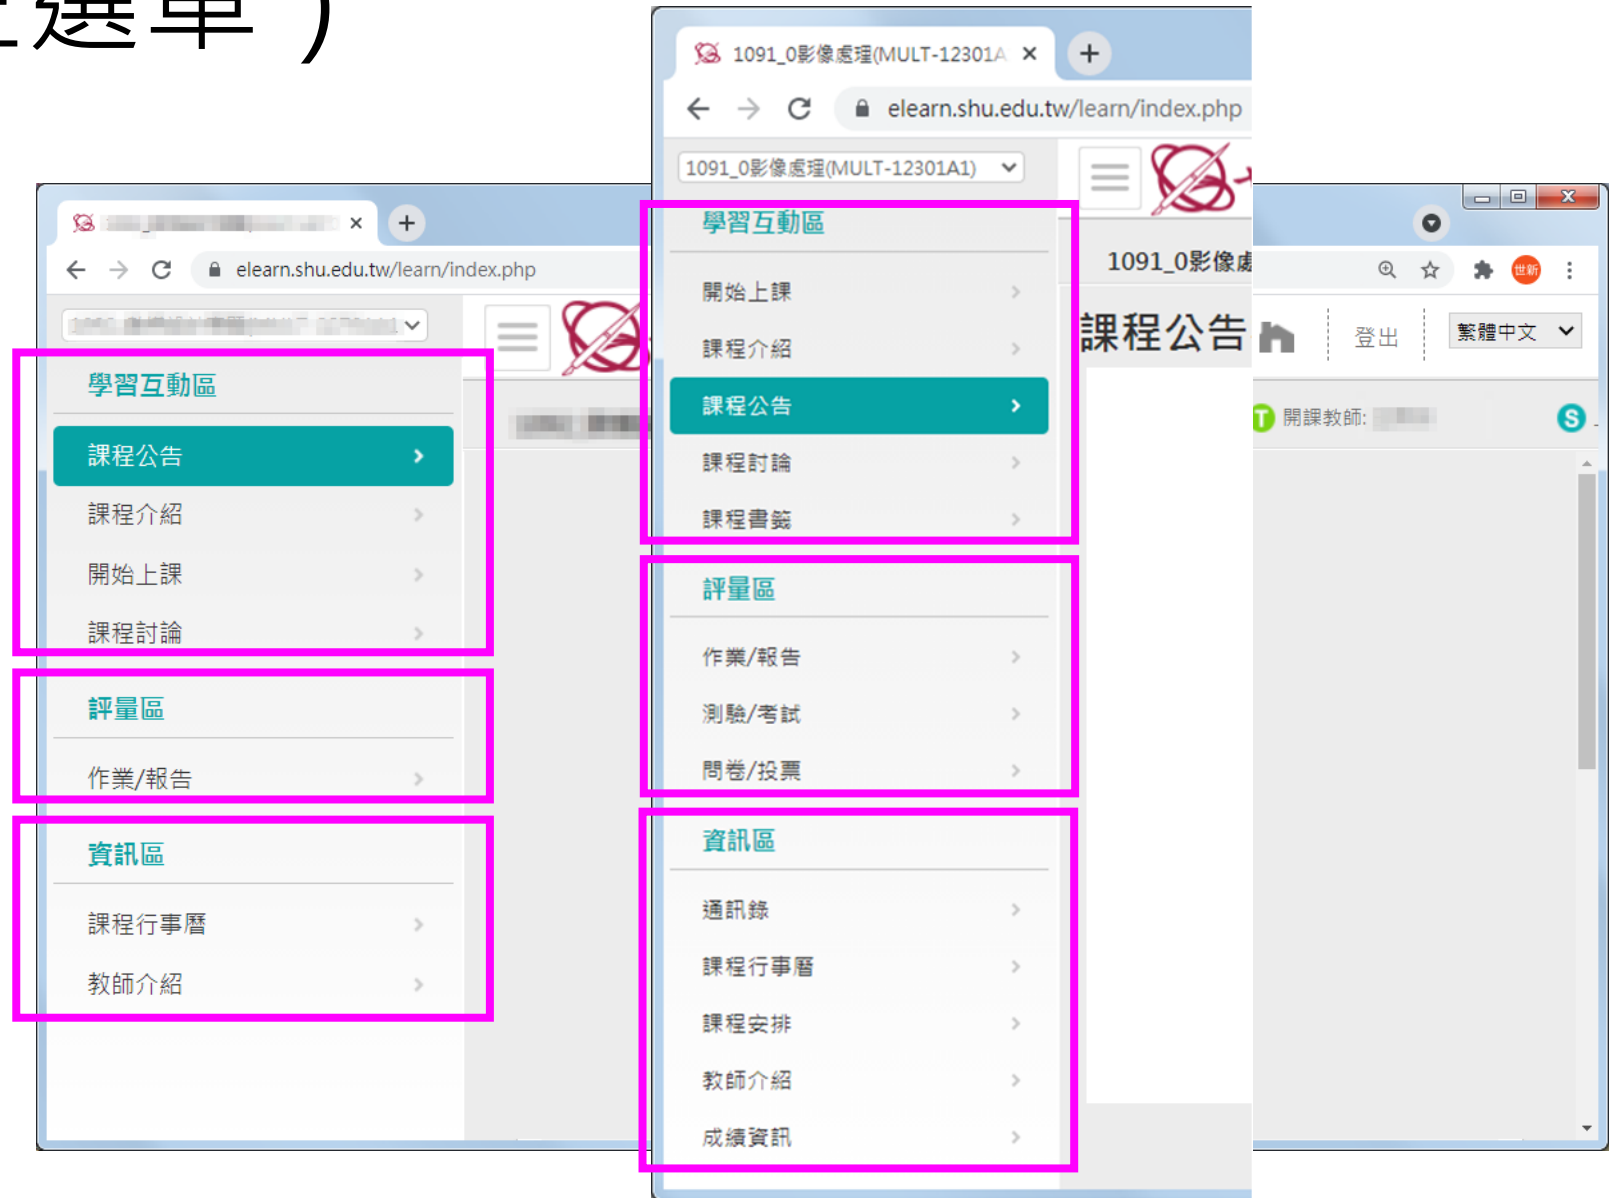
選單）

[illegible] ×
elearn.shu.edu.tw/learn/index.php
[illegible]

學習互動區
課程公告 ›
課程介紹 ›
開始上課 ›
課程討論 ›

評量區
作業/報告 ›

資訊區
課程行事曆 ›
教師介紹 ›

1091_0影像處理(MULT-12301A ×
elearn.shu.edu.tw/learn/index.php
1091_0影像處理(MULT-12301A1)

學習互動區
開始上課 ›
課程介紹 ›
課程公告 ›
課程討論 ›
課程書籤 ›

評量區
作業/報告 ›
測驗/考試 ›
問卷/投票 ›

資訊區
通訊錄 ›
課程行事曆 ›
課程安排 ›
教師介紹 ›
成績資訊 ›

1091_0影像處
課程公告
登出
繁體中文
開課教師: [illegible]
世新